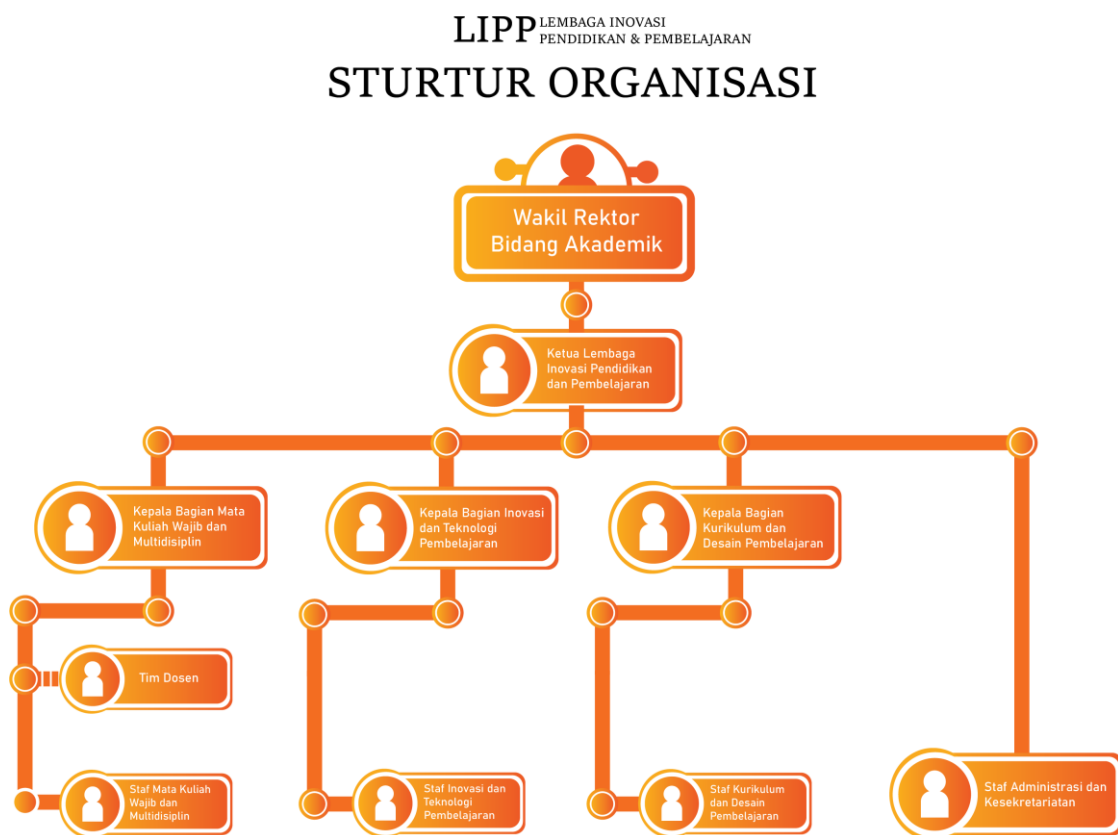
LIPP LEMBAGA INOVASI PENDIDIKAN & PEMBELAJARAN

STURTUR ORGANISASI

Wakil Rektor Bidang Akademik

Ketua Lembaga Inovasi Pendidikan dan Pembelajaran

Kepala Bagian Mata Kuliah Wajib dan Multidisiplin

Kepala Bagian Inovasi dan Teknologi Pembelajaran

Kepala Bagian Kurikulum dan Desain Pembelajaran

Tim Dosen

Staf Mata Kuliah Wajib dan Multidisiplin

Staf Inovasi dan Teknologi Pembelajaran

Staf Kurikulum dan Desain Pembelajaran

Staf Administrasi dan Kesekretariatan